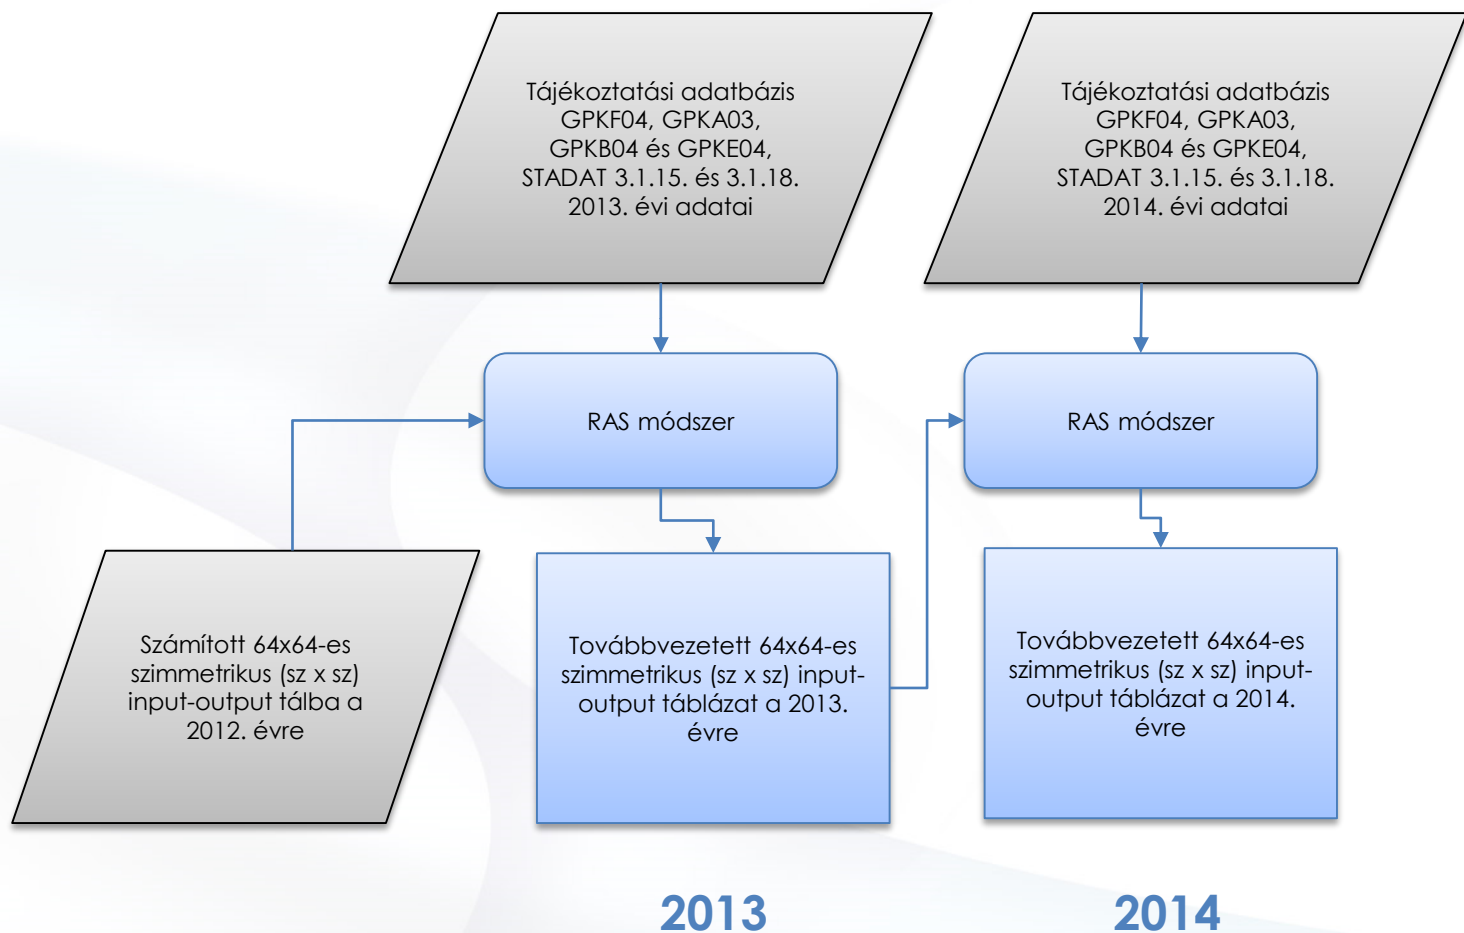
Tájékoztatási adatbázis GPKF04, GPKA03, GPKB04 és GPKE04, STADAT 3.1.15. és 3.1.18. 2013. évi adatai

Tájékoztatási adatbázis GPKF04, GPKA03, GPKB04 és GPKE04, STADAT 3.1.15. és 3.1.18. 2014. évi adatai

RAS módszer

RAS módszer

Számított 64x64-es szimmetrikus (sz x sz) input-output tálba a 2012. évre

Továbbvezetett 64x64-es szimmetrikus (sz x sz) input-output táblázat a 2013. évre

Továbbvezetett 64x64-es szimmetrikus (sz x sz) input-output táblázat a 2014. évre

2013

2014